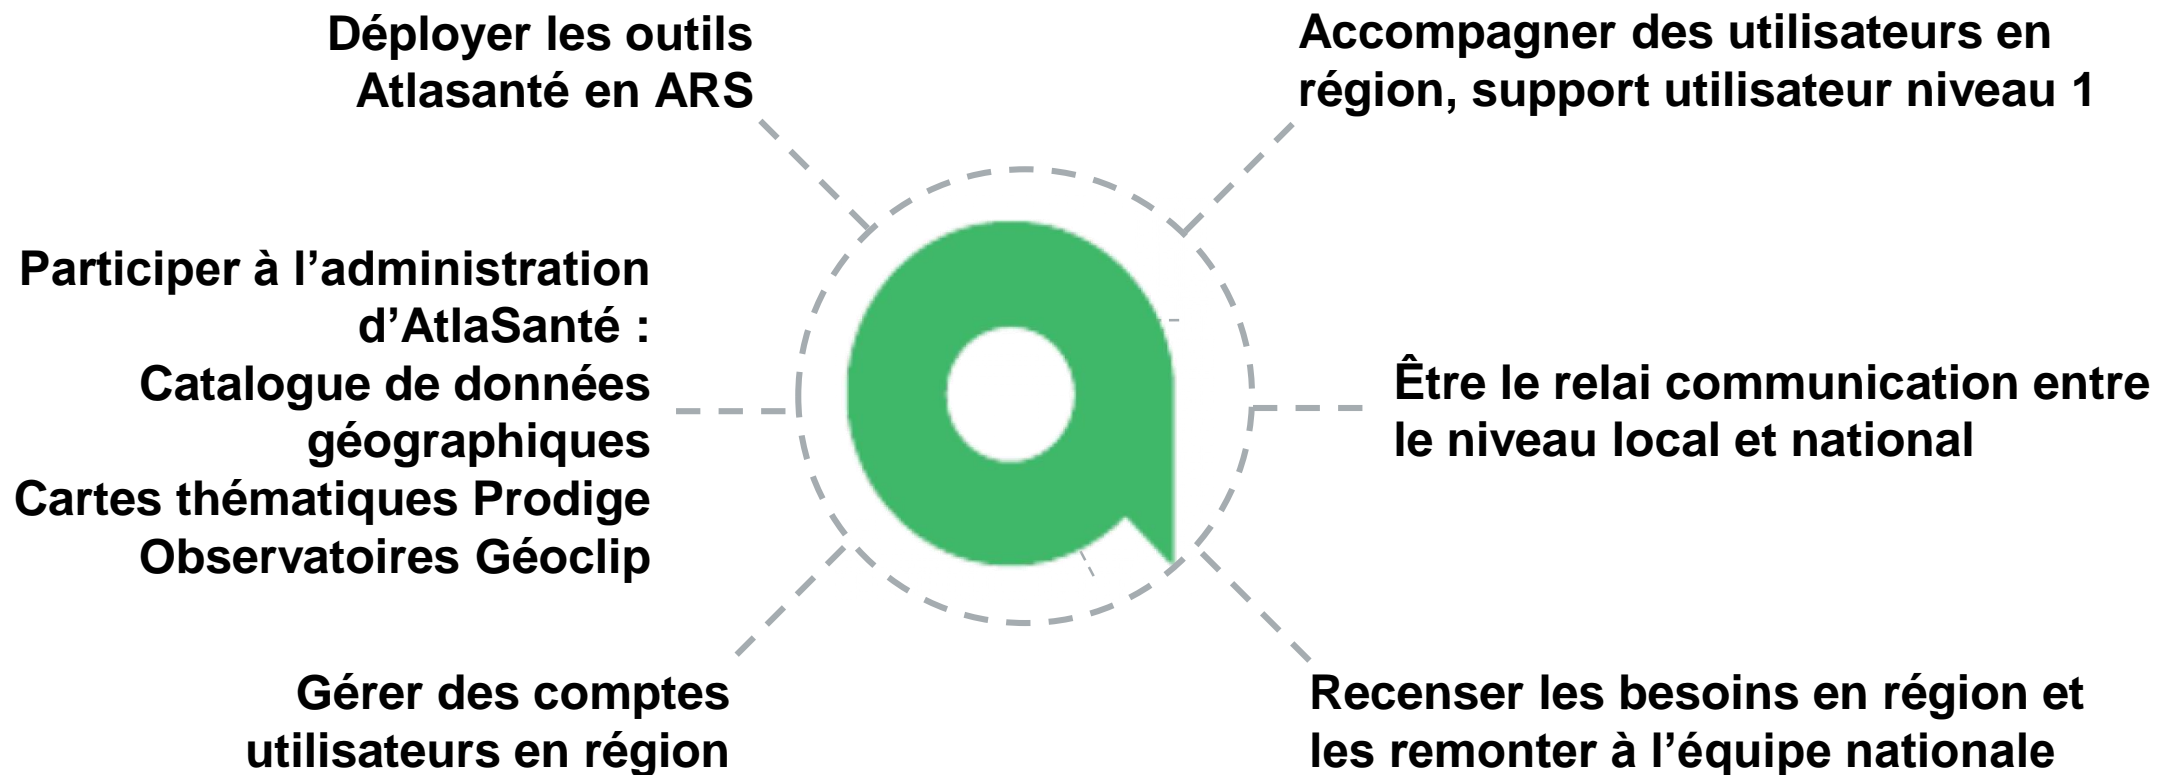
Déployer les outils Atlasanté en ARS

Accompagner des utilisateurs en région, support utilisateur niveau 1

Participer à l’administration d’AtlaSanté :
Catalogue de données géographiques
Cartes thématiques Prodige
Observatoires Géoclip

Être le relai communication entre le niveau local et national

Gérer des comptes utilisateurs en région

Recenser les besoins en région et les remonter à l’équipe nationale